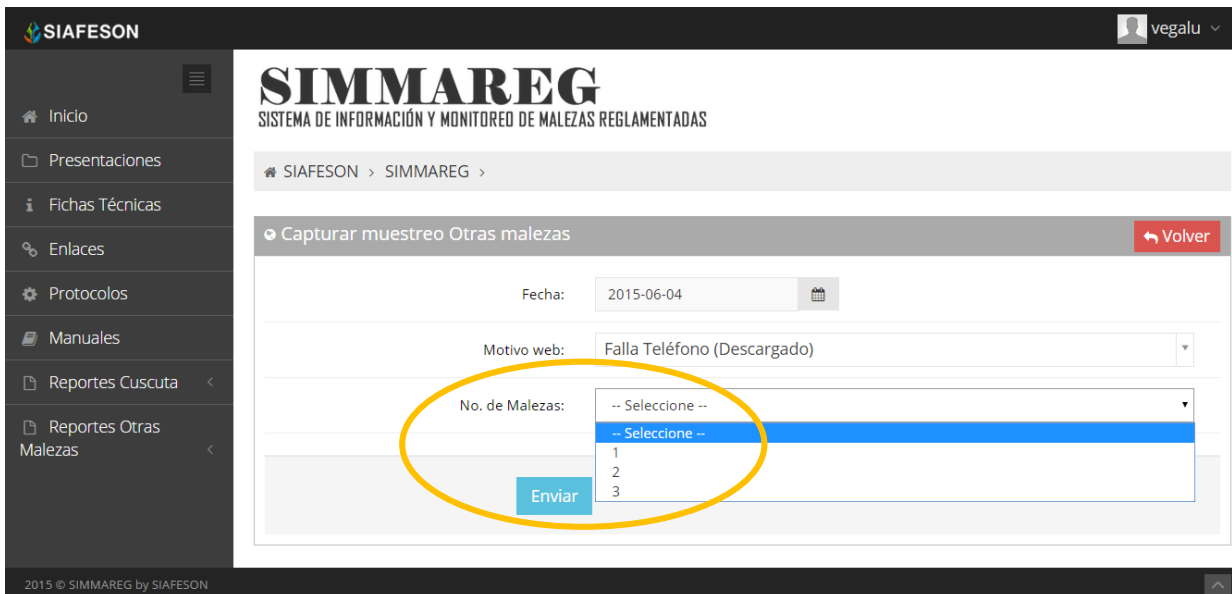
SIAFESON

vegalu

Inicio
Presentaciones
Fichas Técnicas
Enlaces
Protocolos
Manuales
Reportes Cuscuta
Reportes Otras Malezas

SIMMAREG
SISTEMA DE INFORMACIÓN Y MONITOREO DE MALEZAS REGLAMENTADAS

SIAFESON › SIMMAREG ›

Capturar muestreo Otras malezas

Volver

Fecha: 2015-06-04

Motivo web: Falla Teléfono (Descargado)

No. de Malezas: -- Seleccione --

-- Seleccione --
1
2
3

Enviar

2015 © SIMMAREG by SIAFESON